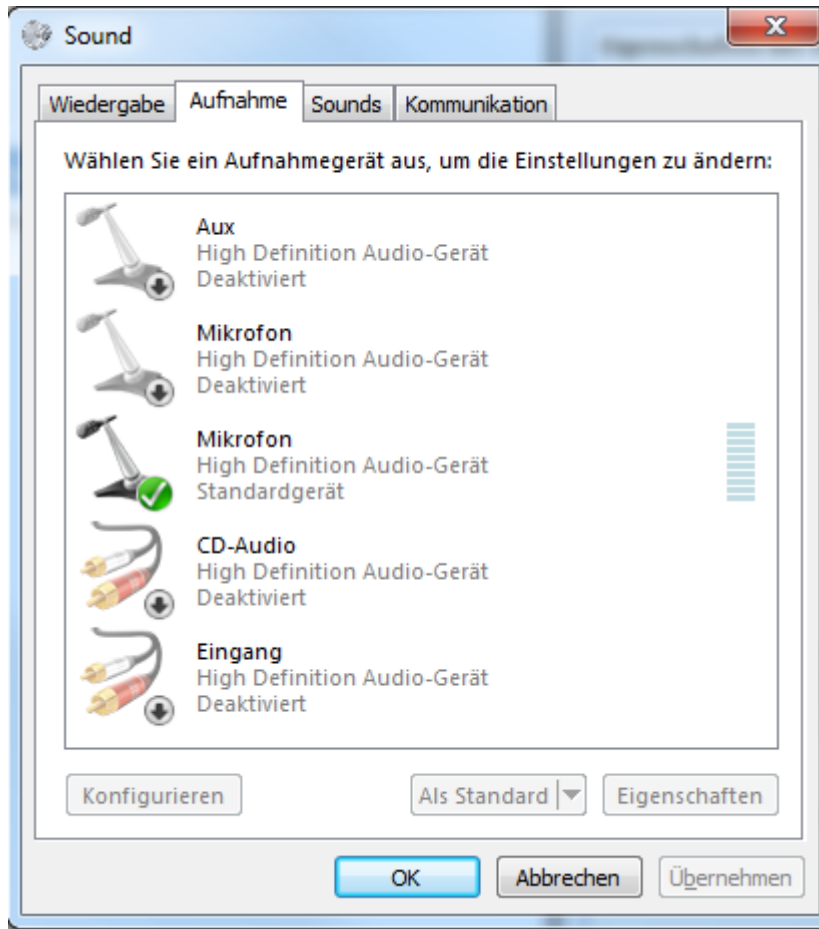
Sound

Wiedergabe Aufnahme Sounds Kommunikation

Wählen Sie ein Aufnahmegerät aus, um die Einstellungen zu ändern:

Aux
High Definition Audio-Gerät
Deaktiviert

Mikrofon
High Definition Audio-Gerät
Deaktiviert

Mikrofon
High Definition Audio-Gerät
Standardgerät

CD-Audio
High Definition Audio-Gerät
Deaktiviert

Eingang
High Definition Audio-Gerät
Deaktiviert

Konfigurieren Als Standard Eigenschaften

OK Abbrechen Übernehmen